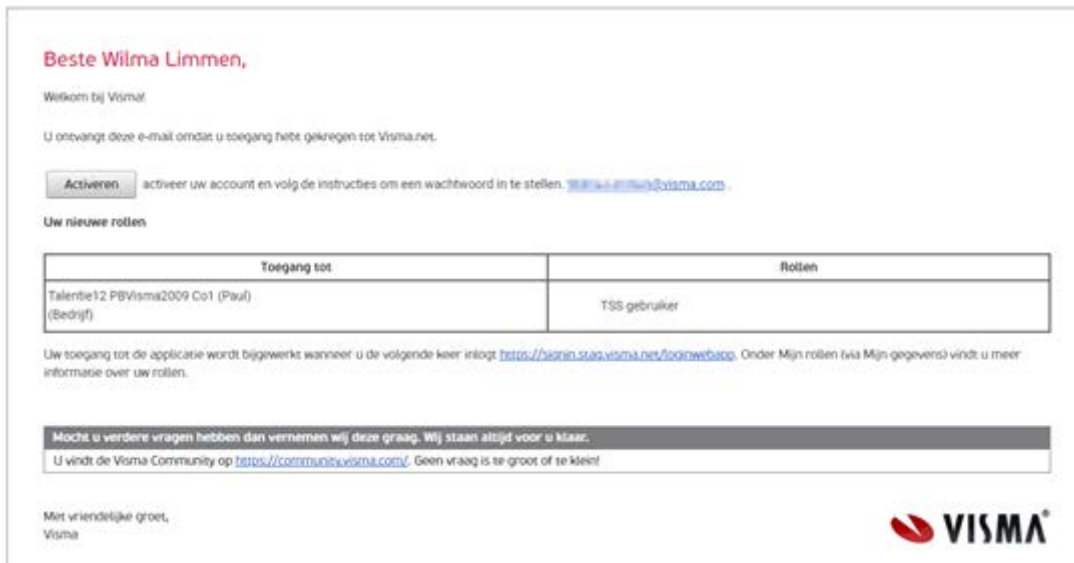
Beste Wilma Limmen,

Welkom bij Visma!

U ontvangt deze e-mail omdat u toegang hebt gekregen tot Visma.net.

Activeren activeer uw account en volg de instructies om een wachtwoord in te stellen. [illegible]@visma.com .

Uw nieuwe rollen

| Toegang tot | Rollen |
|---|---|
| Talentie12 PBVisma2009 Co1 (Paul) (Bedrijf) | TSS gebruiker |

Uw toegang tot de applicatie wordt bijgewerkt wanneer u de volgende keer inlogt https://signin.stag.visma.net/loginwebapp. Onder Mijn rollen (via Mijn gegevens) vindt u meer informatie over uw rollen.

Mocht u verdere vragen hebben dan vernemen wij deze graag. Wij staan altijd voor u klaar.

U vindt de Visma Community op https://community.visma.com/. Geen vraag is te groot of te klein!

Met vriendelijke groet,
Visma

VISMA